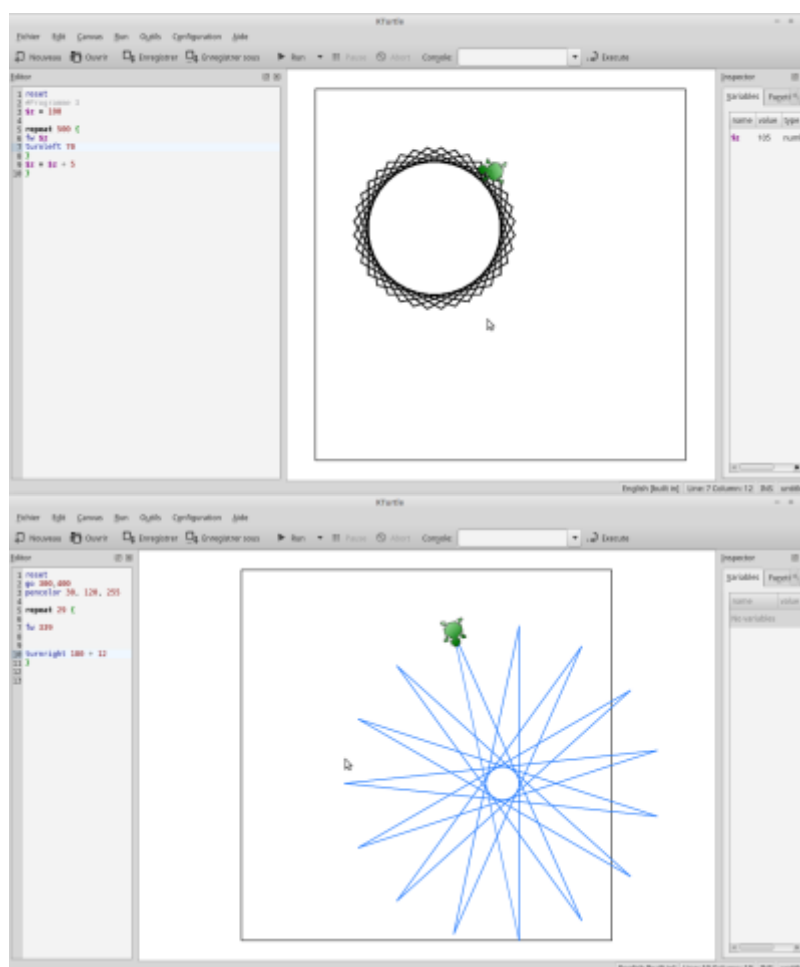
KTurtle

Fichier Edit Canvas Run Outils Configuration Aide

Nouveau Ouvrir Enregistrer Enregistrer sous Run Pause Abort Console Execute

Editor

1 reset
2 #Programme 3
3 $z = 190
4
5 repeat 500 {
6 fw $z
7 turnleft 70
8 }
9 $z = $z + 5
10 }

Inspector

Variables Function

| name | value | type |
|---|---|---|
| $z | 105 | num |

English [built in] Line: 7 Column: 12 INS

KTurtle

Fichier Edit Canvas Run Outils Configuration Aide

Nouveau Ouvrir Enregistrer Enregistrer sous Run Pause Abort Console Execute

Editor

1 reset
2 go 300,400
3 pencolor 50, 120, 255
4
5 repeat 29 {
6
7 fw 339
8
9
10 turnright 180 + 12
11 }
12
13

Inspector

Variables Function

| name | value |
|---|---|
| No variables | |